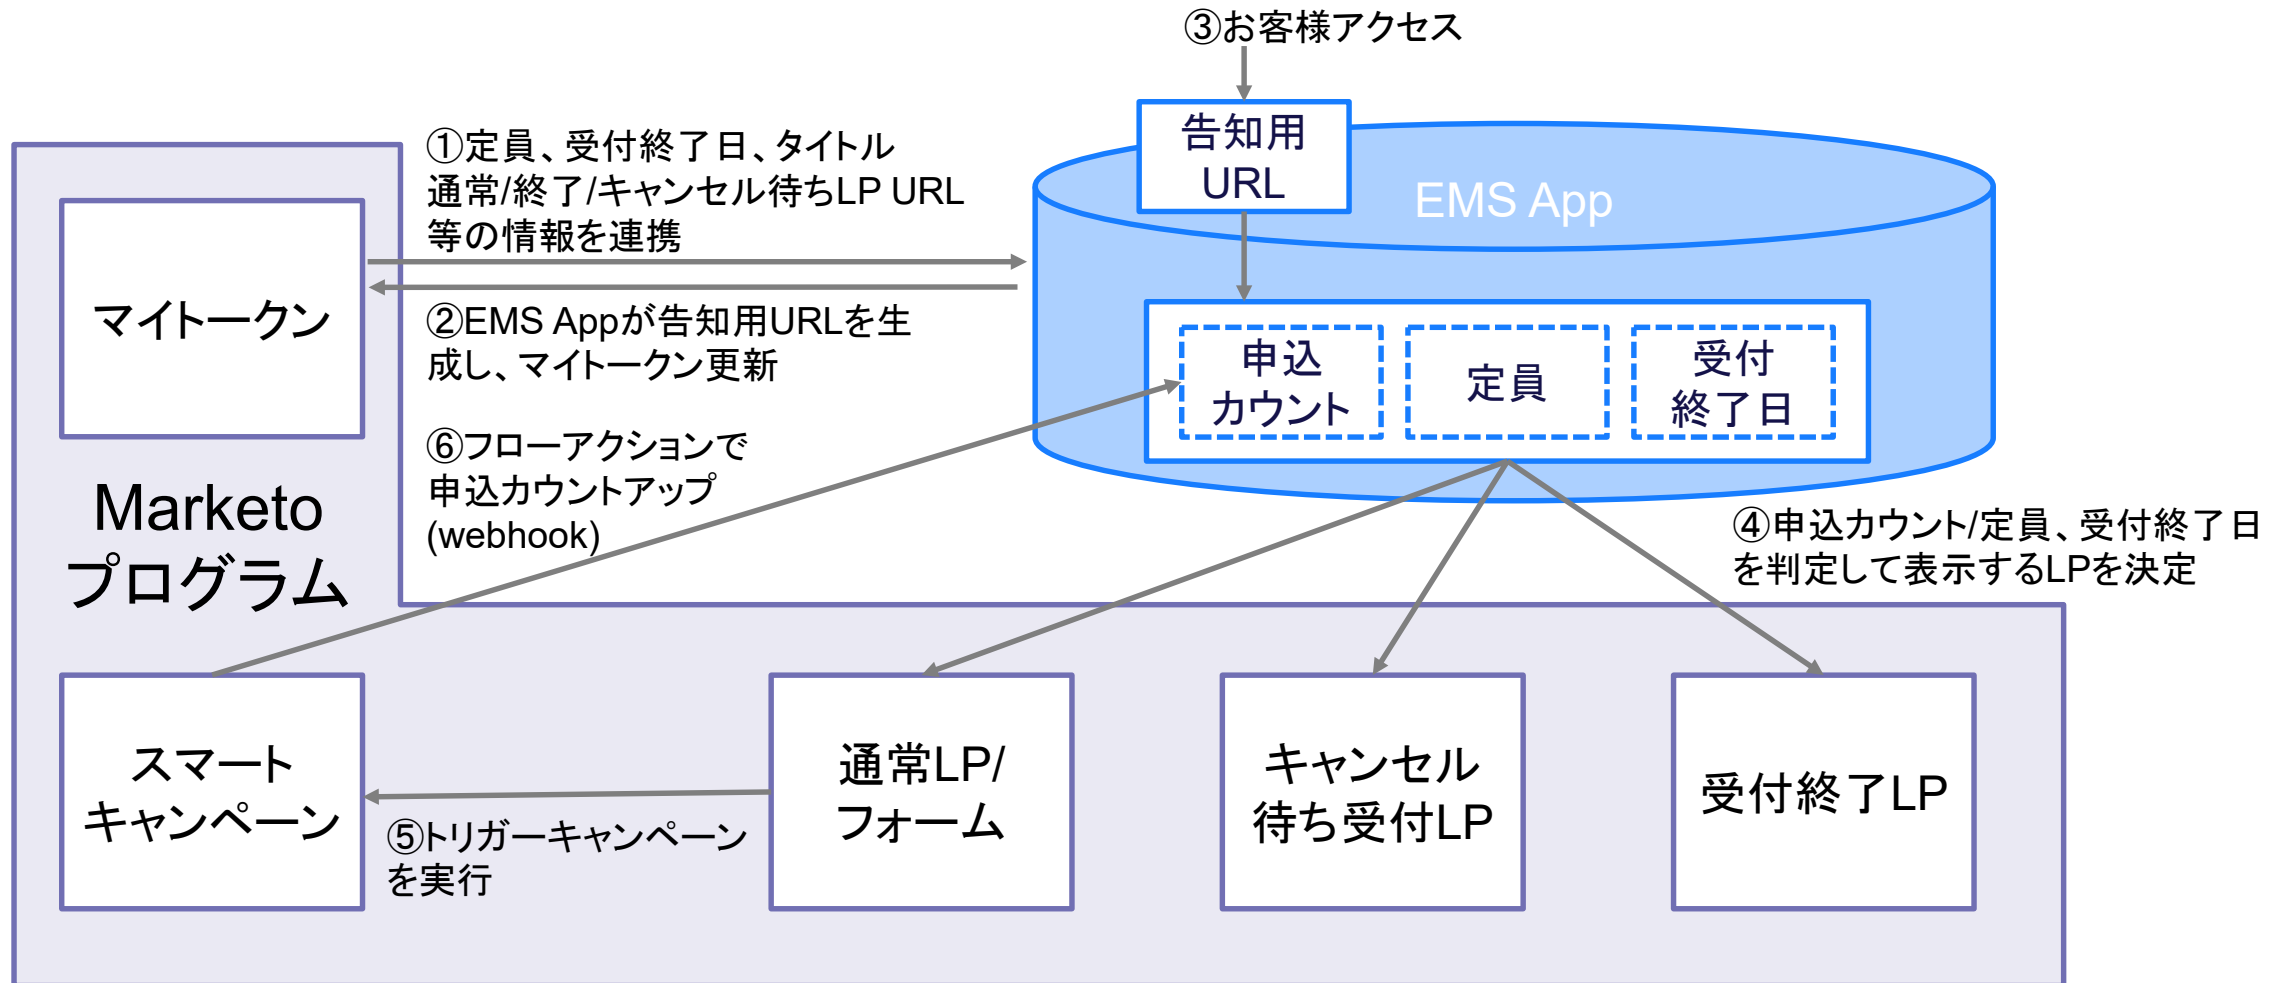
③お客様アクセス

告知用 URL

EMS App

①定員、受付終了日、タイトル 通常/終了/キャンセル待ちLP URL 等の情報を連携

マイトークン

②EMS Appが告知用URLを生成し、マイトークン更新

申込 カウント

定員

受付 終了日

⑥フローアクションで 申込カウントアップ (webhook)

Marketo プログラム

④申込カウント/定員、受付終了日を判定して表示するLPを決定

スマート キャンペーン

⑤トリガーキャンペーンを実行

通常LP/ フォーム

キャンセル 待ち受付LP

受付終了LP